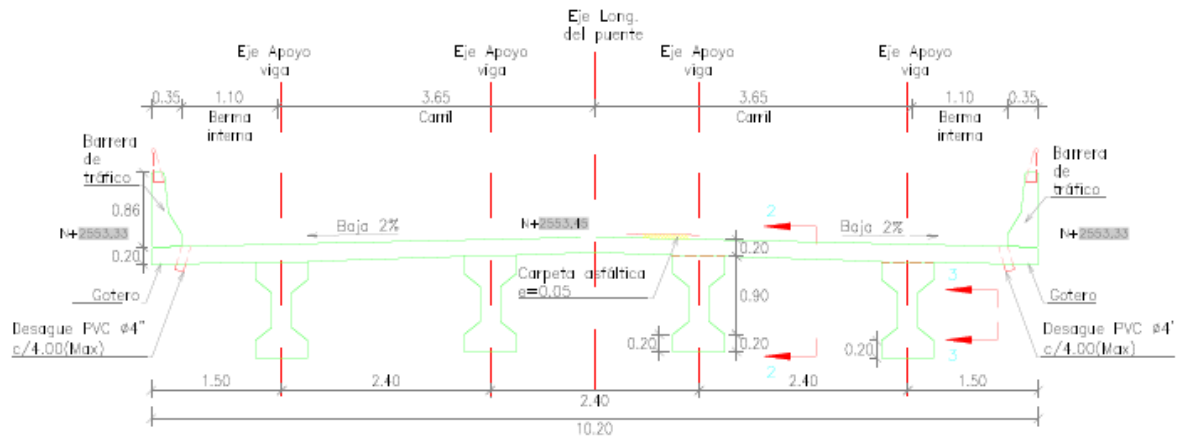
Eje Long.
del puente

Eje Apoyo
viga

Eje Apoyo
viga

Eje Apoyo
viga

Eje Apoyo
viga

0.35 1.10 3.65 3.65 1.10 0.35

Berma
interna

Carril

Carril

Berma
interna

Barrera
de
tráfico

Barrera
de
tráfico

0.86

N+2553.33

0.20

Baja 2%

N+2553.45

2

Baja 2%

N+2553.33

0.20

Carpeta asfáltica
e=0.05

3

0.90

Gotero

Gotero

Desague PVC ø4"
c/4.00(Max)

Desague PVC ø4'
c/4.00(Max)

0.20

0.20

0.20

2

3

1.50 2.40 2.40 1.50

2.40

10.20